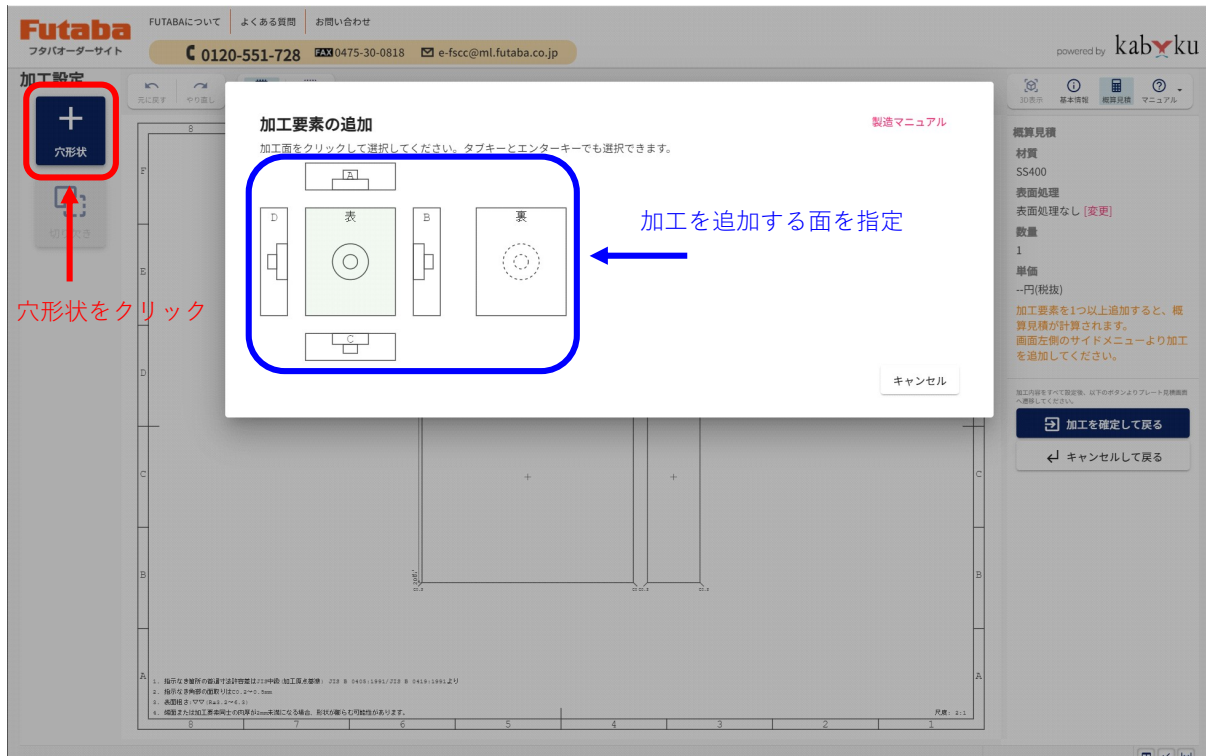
Futaba
フタバオーダーサイト

FUTABAについて | よくある質問 | お問い合わせ

0120-551-728 FAX 0475-30-0818 e-fscc@ml.futaba.co.jp

powered by kabuku

加工設定

先に戻す やり直し

穴形状

穴形状をクリック

加工要素の追加

製造マニュアル

加工面をクリックして選択してください。タブキーとエンターキーでも選択できます。

A
D
表
B
裏
C

加工を追加する面を指定

キャンセル

3D表示 基本情報 概算見積 マニュアル

概算見積
材質
SS400
表面処理
表面処理なし [変更]
数量
1
単価
--円(税抜)
加工要素を1つ以上追加すると、概算見積が計算されます。
画面左側のサイドメニューより加工を追加してください。

加工内容をすべて設定後、以下のボタンよりプレート見積画面へ遷移してください。

加工を確定して戻る
キャンセルして戻る

8 7 6 5 4 3 2 1
F E D C B A

1. 指示なき箇所の普通寸法許容差はJIS中級(加工部次寸法: JIS B 0405:1991/JIS B 0419:1991より
2. 指示なき角部の面取りはC0.2~0.5mm
3. 表面粗さ:ママ(Ra6.3~6.3)
4. 隣接された加工要素同士の内厚が1mm未満になる場合、形状が崩れる可能性があります。

尺度: 2:1